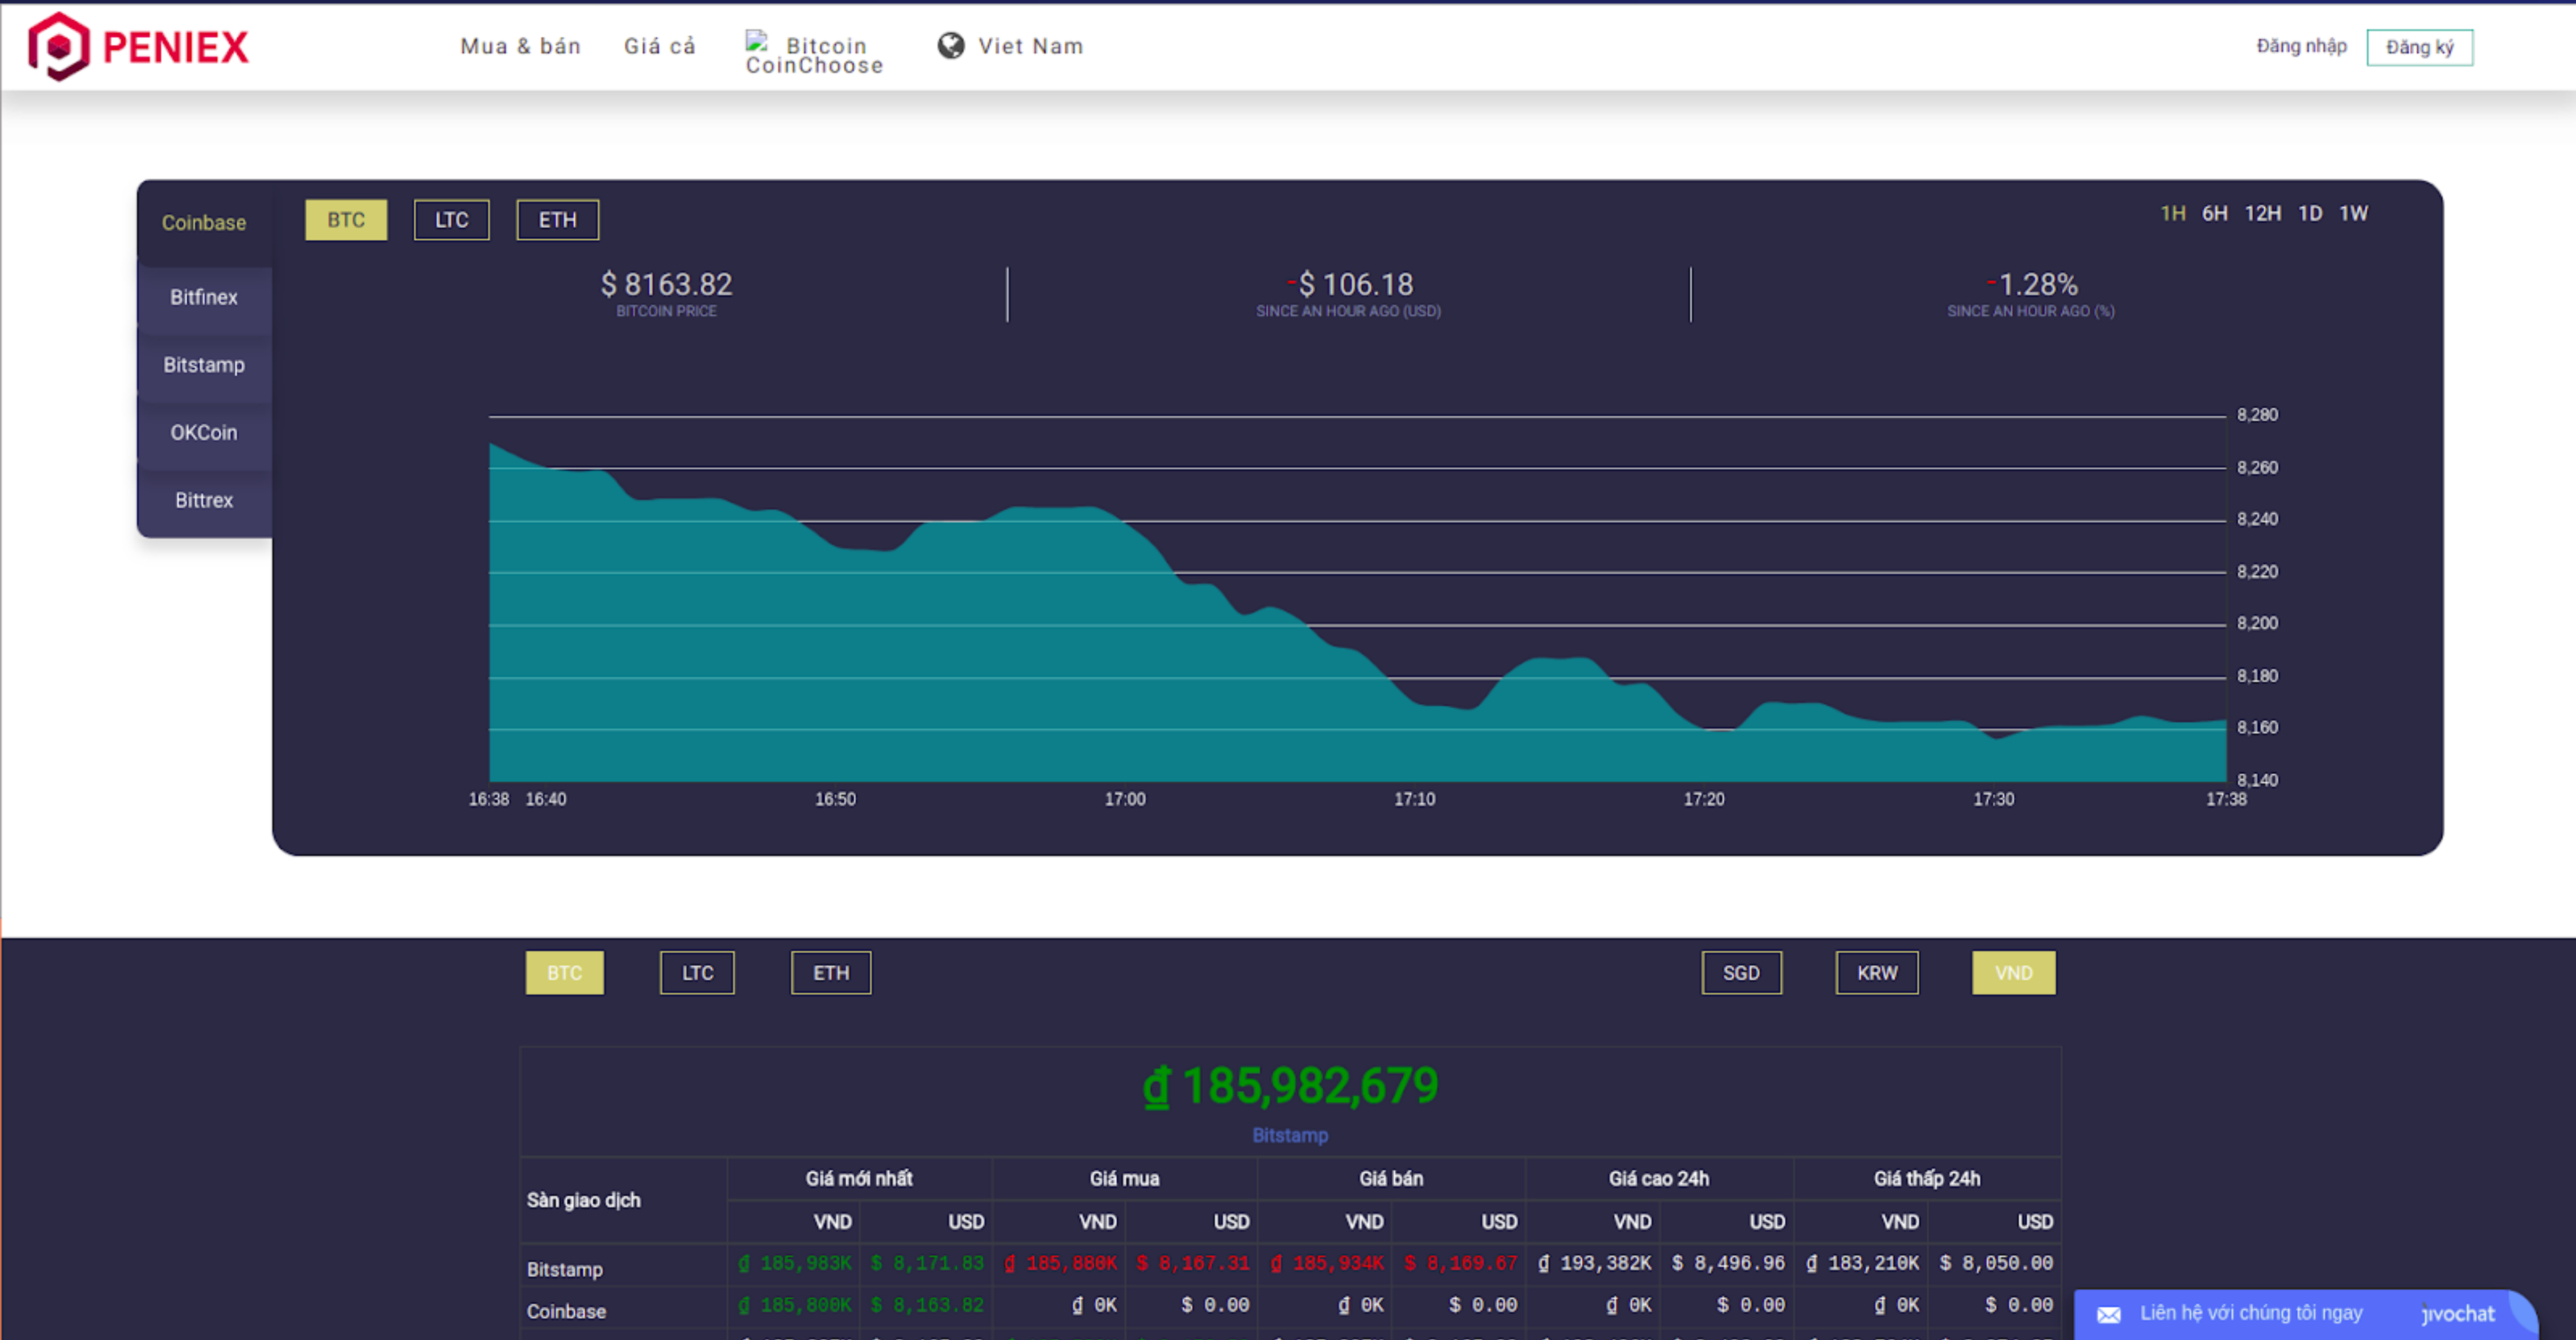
PENIEX

Mua & bán Giá cả Bitcoin CoinChoose Viet Nam

Đăng nhập Đăng ký

Coinbase
Bitfinex
Bitstamp
OKCoin
Bittrex

BTC LTC ETH

1H 6H 12H 1D 1W

$ 8163.82
BITCOIN PRICE

-$ 106.18
SINCE AN HOUR AGO (USD)

-1.28%
SINCE AN HOUR AGO (%)

8,280
8,260
8,240
8,220
8,200
8,180
8,160
8,140

16:38 16:40 16:50 17:00 17:10 17:20 17:30 17:38

BTC LTC ETH SGD KRW VND

₫ 185,982,679
Bitstamp

| Sàn giao dịch | Giá mới nhất VND | Giá mới nhất USD | Giá mua VND | Giá mua USD | Giá bán VND | Giá bán USD | Giá cao 24h VND | Giá cao 24h USD | Giá thấp 24h VND | Giá thấp 24h USD |
|---|---|---|---|---|---|---|---|---|---|---|
| Bitstamp | ₫ 185,983K | $ 8,171.83 | ₫ 185,880K | $ 8,167.31 | ₫ 185,934K | $ 8,169.67 | ₫ 193,382K | $ 8,496.96 | ₫ 183,210K | $ 8,050.00 |
| Coinbase | ₫ 185,800K | $ 8,163.82 | ₫ 0K | $ 0.00 | ₫ 0K | $ 0.00 | ₫ 0K | $ 0.00 | ₫ 0K | $ 0.00 |

Liên hệ với chúng tôi ngay
vochat